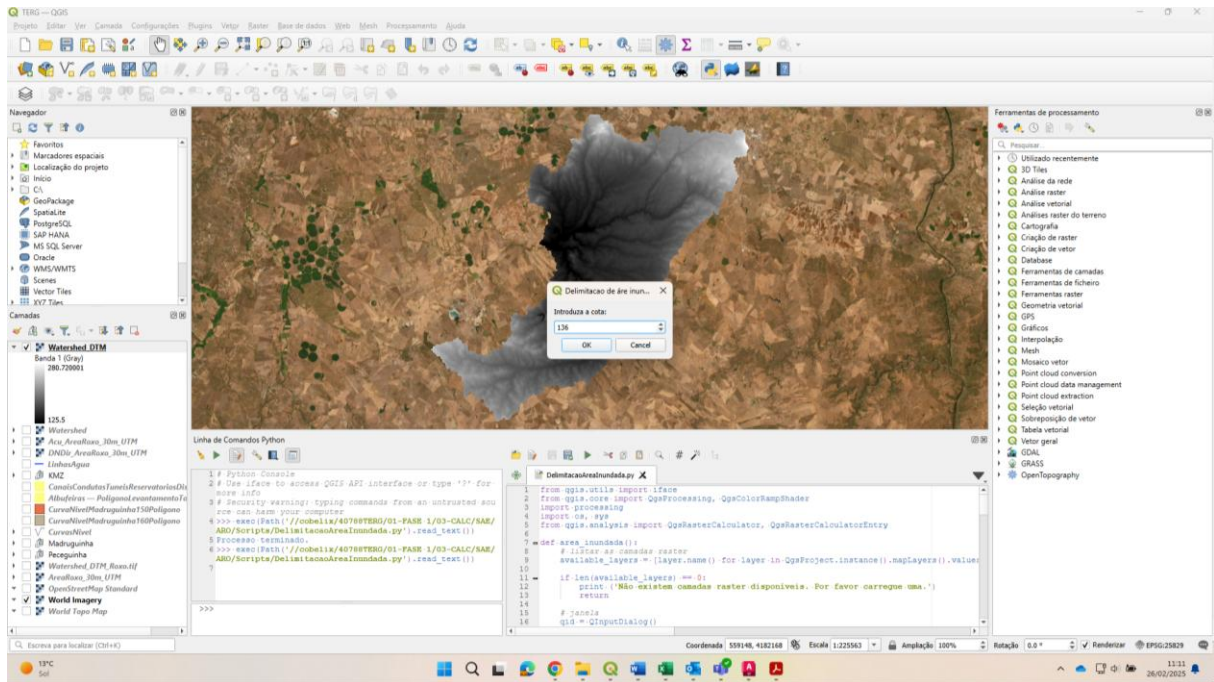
TERG — QGIS

Projeto Editar Ver Camada Configurações Plugins Vetor Raster Base de dados Web Mesh Processamento Ajuda

Navegador

Favoritos
Marcadores espaciais
Localização do projeto
Início
C:\
GeoPackage
SpatiaLite
PostgreSQL
SAP HANA
MS SQL Server
Oracle
WMS/WMTS
Scenes
Vector Tiles
XYZ Tiles

Camadas

Watershed_DTM
Banda 1 (Gray)
280.720001
125.5
Watershed
Acu_AreaRoxo_30m_UTM
DNDir_AreaRoxo_30m_UTM
LinhasAgua
KMZ
CanaisCondutasTuneisReservatoriosDis
Albufeiras — PoligonoLevantamentoTo
CurvaNivelMadruguinha150Poligono
CurvaNivelMadruguinha160Poligono
CurvasNivel
Madruguinha
Peceguinha
Watershed_DTM_Roxo.tif
AreaRoxo_30m_UTM
OpenStreetMap Standard
World Imagery
World Topo Map

Delimitacao de áre inun...
Introduza a cota:
136
OK
Cancel

Linha de Comandos Python

1 # Python Console
2 # Use iface to access QGIS API interface or type '?' for more info
3 # Security warning: typing commands from an untrusted source can harm your computer
4 >>> exec(Path('//cobelix/40788TERG/01-FASE 1/03-CALC/SAE/ARO/Scripts/DelimitacaoAreaInundada.py').read_text())
5 Processo terminado.
6 >>> exec(Path('//cobelix/40788TERG/01-FASE 1/03-CALC/SAE/ARO/Scripts/DelimitacaoAreaInundada.py').read_text())
7
>>>

DelimitacaoAreaInundada.py

from qgis.utils import iface
from qgis.core import QgsProcessing, QgsColorRampShader
import processing
import os, sys
from qgis.analysis import QgsRasterCalculator, QgsRasterCalculatorEntry

7 def area_inundada():
8 # listar as camadas raster
9 available_layers = [layer.name() for layer in QgsProject.instance().mapLayers().values
10
11 if len(available_layers) == 0:
12 print ('Não existem camadas raster disponiveis. Por favor carregue uma.')
13 return
14
15 # janela
16 qid = QInputDialog()

Ferramentas de processamento

Pesquisar...
Utilizado recentemente
3D Tiles
Análise da rede
Análise raster
Análise vetorial
Análises raster do terreno
Cartografia
Criação de raster
Criação de vetor
Database
Ferramentas de camadas
Ferramentas de ficheiro
Ferramentas raster
Geometria vetorial
GPS
Gráficos
Interpolação
Mesh
Mosaico vetor
Point cloud conversion
Point cloud data management
Point cloud extraction
Seleção vetorial
Sobreposição de vetor
Tabela vetorial
Vetor geral
GDAL
GRASS
OpenTopography

Escreva para localizar (Ctrl+K)
Coordenada 559148, 4182168 Escala 1:225563 Ampliação 100% Rotação 0.0 ° Renderizar EPSG:25829

13°C
Sol
11:11
26/02/2025